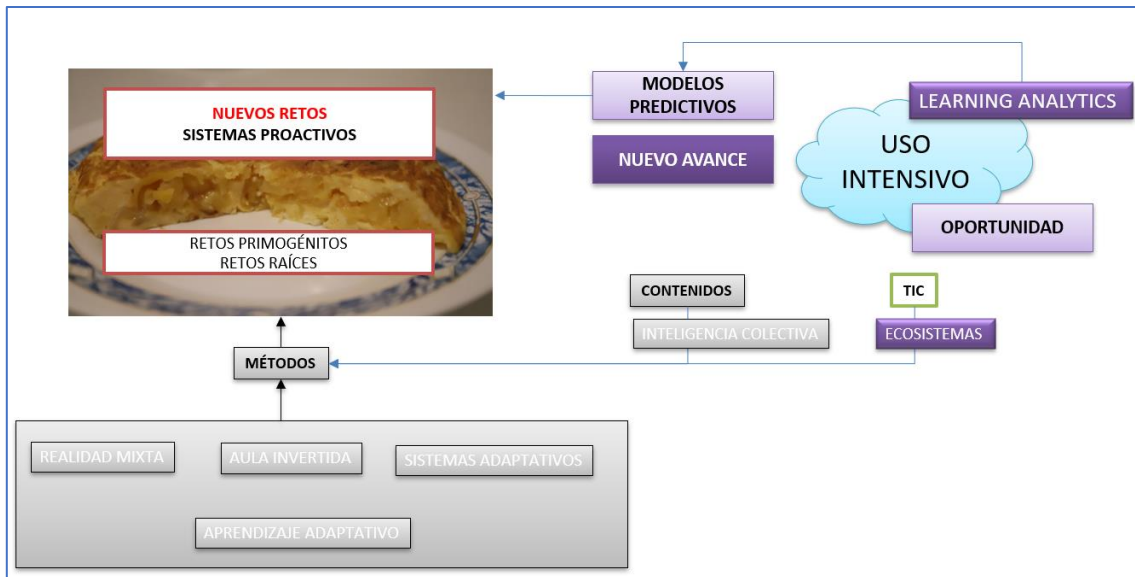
NUEVOS RETOS
SISTEMAS PROACTIVOS

RETOS PRIMOGÉNITOS
RETOS RAÍCES

MODELOS PREDICTIVOS

NUEVO AVANCE

LEARNING ANALYTICS

USO INTENSIVO

OPORTUNIDAD

CONTENIDOS

INTELIGENCIA COLECTIVA

TIC

ECOSISTEMAS

MÉTODOS

REALIDAD MIXTA

AULA INVERTIDA

SISTEMAS ADAPTATIVOS

APRENDIZAJE ADAPTATIVO